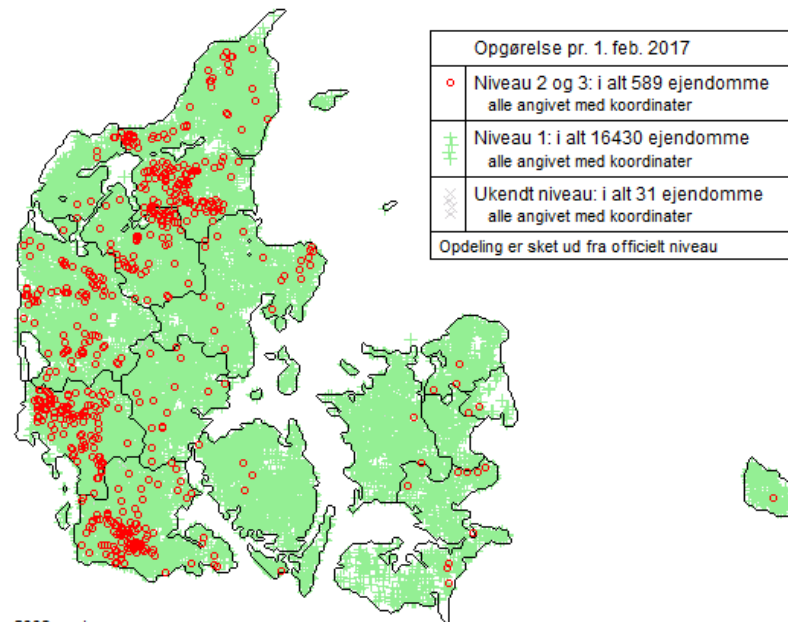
Opgørelse pr. 1. feb. 2017

Niveau 2 og 3: i alt 589 ejendomme
alle angivet med koordinater

Niveau 1: i alt 16430 ejendomme
alle angivet med koordinater

Ukendt niveau: i alt 31 ejendomme
alle angivet med koordinater

Opdeling er sket ud fra officielt niveau